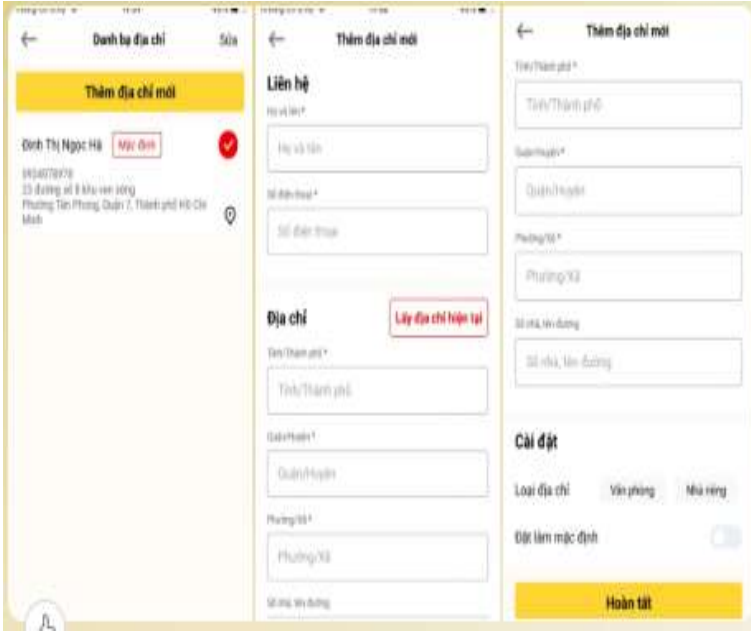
Danh bạ địa chỉ

Sửa

Thêm địa chỉ mới

Đinh Thị Ngọc Hà

Mặc định

0934078978

23 đường số 8 khu ven sông

Phường Tân Phong, Quận 7, Thành phố Hồ Chí Minh

Thêm địa chỉ mới

Liên hệ

Họ và tên *

Họ và tên

Số điện thoại *

Số điện thoại

Địa chỉ

Lấy địa chỉ hiện tại

Tỉnh/Thành phố *

Tỉnh/Thành phố

Quận/Huyện *

Quận/Huyện

Phường/Xã *

Phường/Xã

Số nhà, tên đường

Thêm địa chỉ mới

Tỉnh/Thành phố *

Tỉnh/Thành phố

Quận/Huyện *

Quận/Huyện

Phường/Xã *

Phường/Xã

Số nhà, tên đường

Số nhà, tên đường

Cài đặt

Loại địa chỉ

Văn phòng

Nhà riêng

Đặt làm mặc định

Hoàn tất